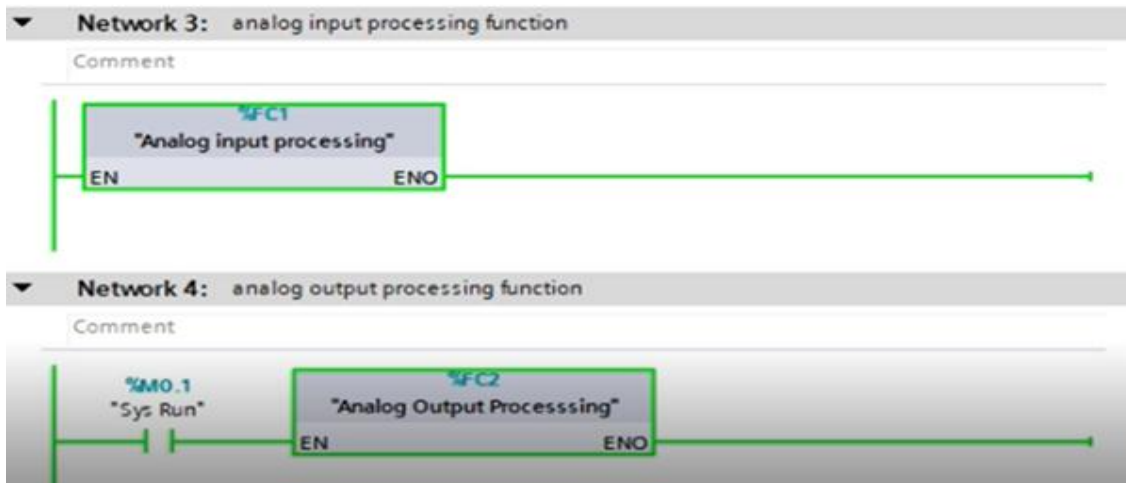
Network 3: analog input processing function

Comment

%FC1
"Analog input processing"
EN
ENO

Network 4: analog output processing function

Comment

%M0.1
"Sys Run"

%FC2
"Analog Output Processsing"
EN
ENO